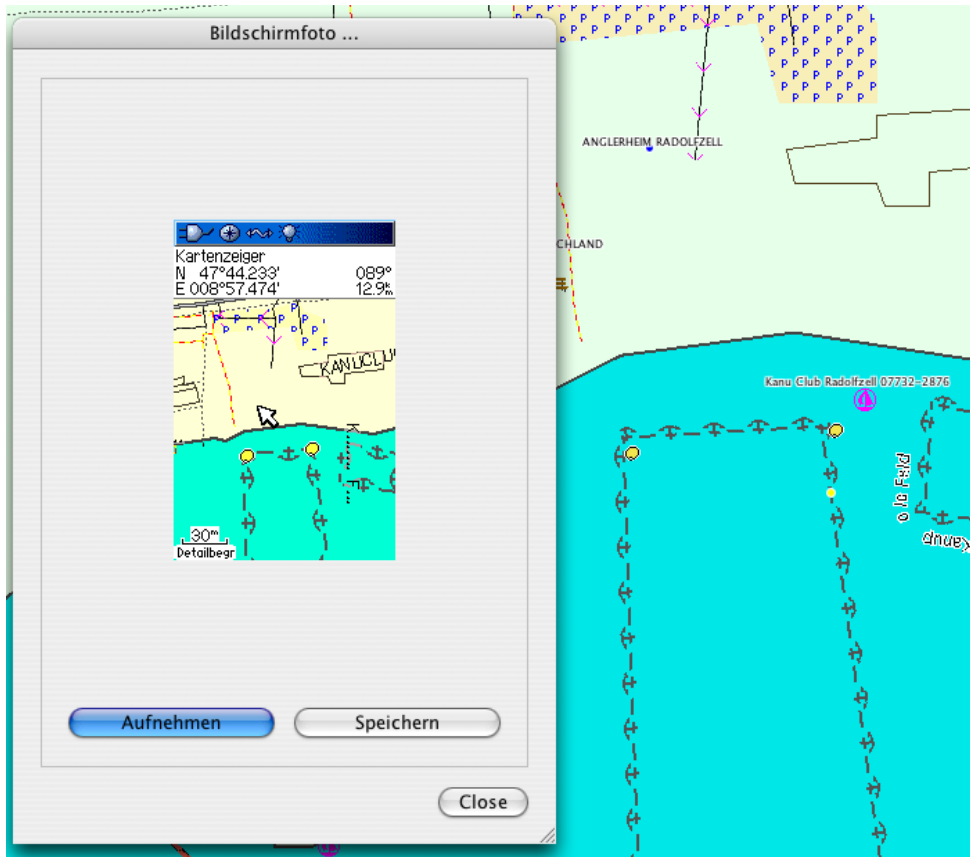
Bildschirmfoto ...

Kartenzeiger
N 47°44.233' 089°
E 008°57.474' 12.9km

KANUCLU

30m
Detailbegr

Aufnehmen

Speichern

Close

ANGLERHEIM RADOLFZELL

CHLAND

Kanu Club Radolfzell 07732-2876

0 la Feld

dnuey